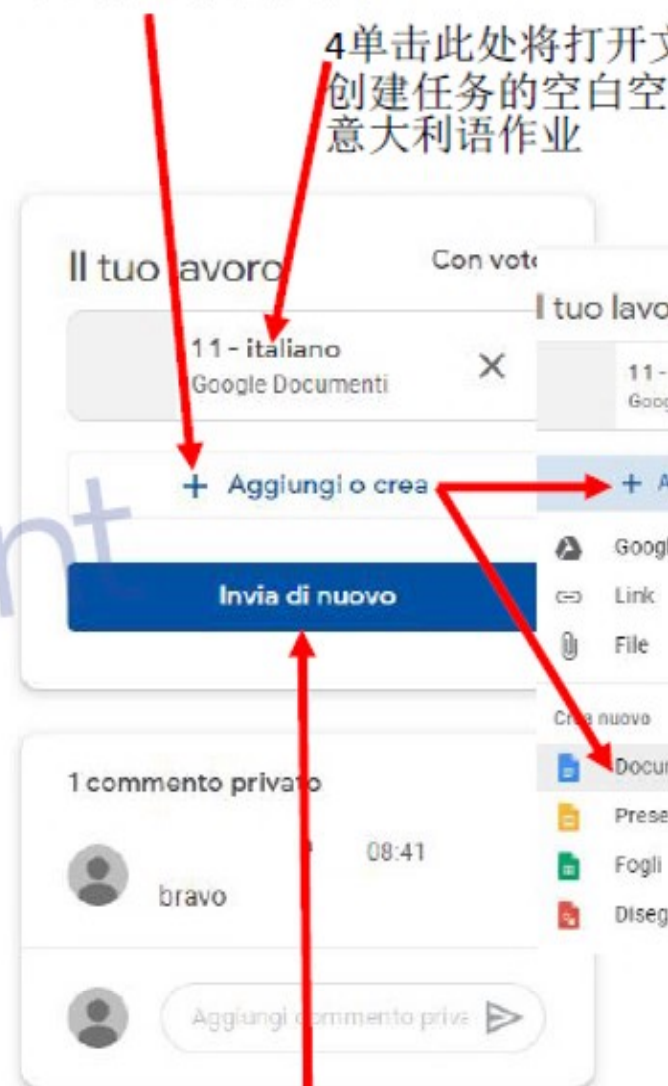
4单击此处将打开文 创建任务的空白空 意大利语作业

Il tuo lavoro

Con voto

11 - italiano
Google Documenti

+ Aggiungi o crea

Invia di nuovo

1 commento privato

08:41

bravo

Aggiungi commento priva

nt

I tuo lavo

11 -
Goog

+ A

Googl

Link

File

Crea nuovo

Docu

Prese

Fogli

Diseg